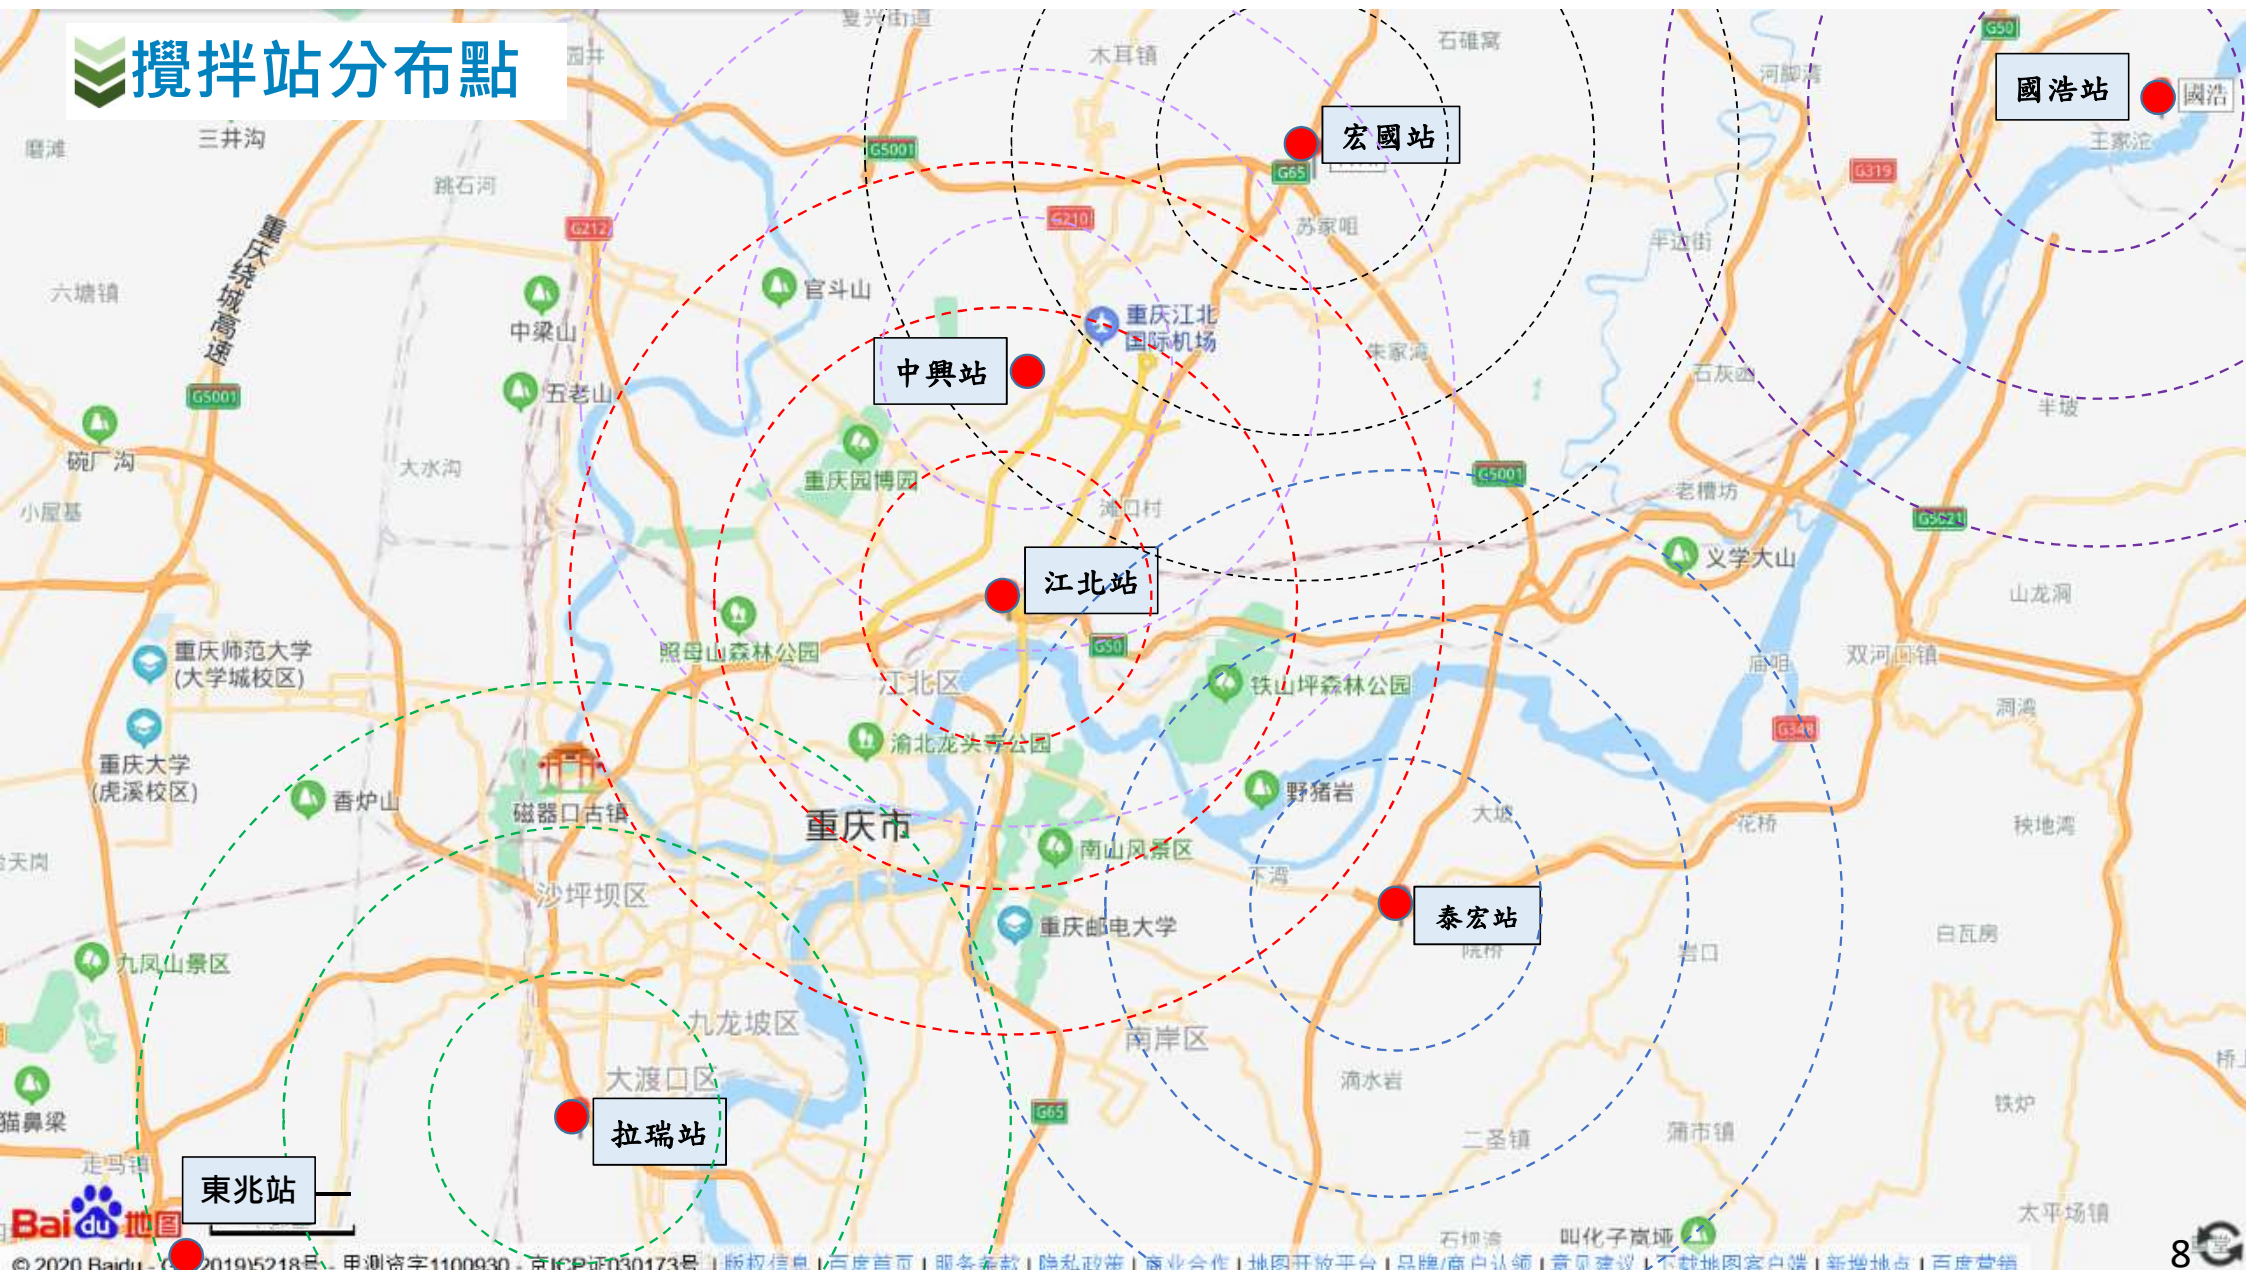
攪拌站分布點

國浩站
宏國站
中興站
江北站
泰宏站
拉瑞站
東兆站

夏兴街道
木耳镇
石碾窝
河脚湾
国浩
王家沱
磨滩
三井沟
跳石河
苏家咀
平滩街
六塘镇
官斗山
中梁山
重庆江北国际机场
朱家湾
石灰岗
五老山
碗厂沟
大水沟
重庆园博园
半坡
小屋基
滩口村
老槽坊
义学大山
山龙洞
重庆师范大学(大学城校区)
照母山森林公园
江北区
双河口镇
铁山坪森林公园
洞湾
重庆大学(虎溪校区)
渝北龙头寺公园
香炉山
磁器口古镇
重庆市
野猪岩
大坡
花桥
秧地湾
南山风景区
沙坪坝区
重庆邮电大学
白瓦房
九凤山景区
九龙坡区
南岸区
大渡口区
涌水岩
猫鼻梁
二圣镇
铁炉
走马镇
叫化子岚垭
太平场镇
重庆绕城高速
G5001
G65
G210
G212
G319
G50
G5021
G348

Baidu地图
© 2020 Baidu - GS(2019)5218号 - 甲测资字1100930 - 京ICP证030173号 | 版权信息 | 百度首页 | 服务条款 | 隐私政策 | 商业合作 | 地图开放平台 | 品牌/商户认领 | 意见建议 | 下载地图客户端 | 新增地点 | 百度营销

8